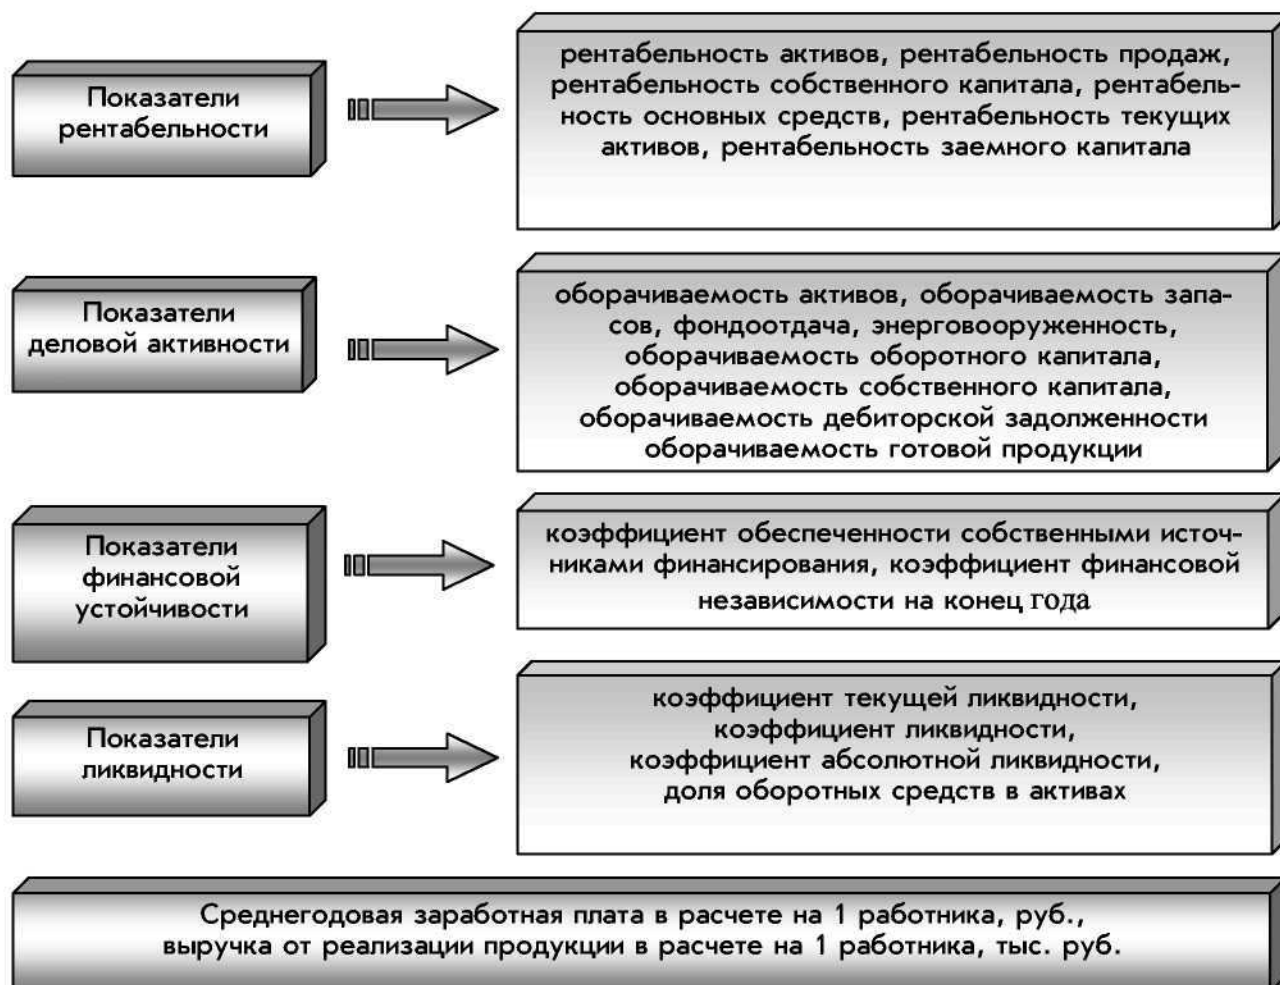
Показатели рентабельности

рентабельность активов, рентабельность продаж, рентабельность собственного капитала, рентабельность основных средств, рентабельность текущих активов, рентабельность заемного капитала

Показатели деловой активности

оборачиваемость активов, оборачиваемость запасов, фондоотдача, энерговооруженность, оборачиваемость оборотного капитала, оборачиваемость собственного капитала, оборачиваемость дебиторской задолженности оборачиваемость готовой продукции

Показатели финансовой устойчивости

коэффициент обеспеченности собственными источниками финансирования, коэффициент финансовой независимости на конец года

Показатели ликвидности

коэффициент текущей ликвидности, коэффициент ликвидности, коэффициент абсолютной ликвидности, доля оборотных средств в активах

Среднегодовая заработная плата в расчете на 1 работника, руб., выручка от реализации продукции в расчете на 1 работника, тыс. руб.